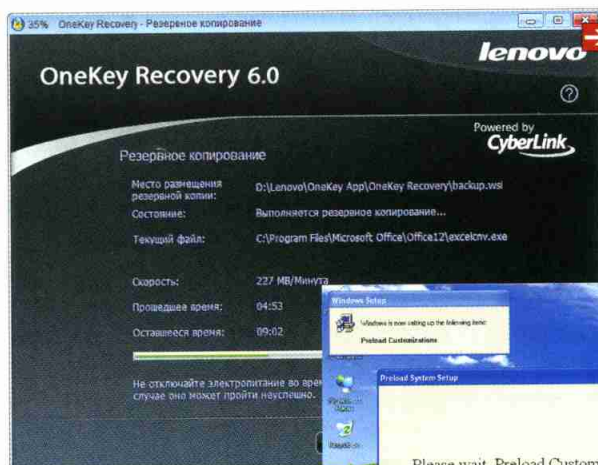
35% OneKey Recovery - Резервное копирование

lenovo

OneKey Recovery 6.0

?

Powered by CyberLink

Резервное копирование

Место размещения резервной копии: D:\Lenovo\OneKey App\OneKey Recovery\backup.wsi

Состояние: Выполняется резервное копирование...

Текущий файл: C:\Program Files\Microsoft Office\Office12\excelcnv.exe

Скорость: 227 MB/Минута

Прошедшее время: 04:53

Оставшееся время: 09:02

Не отключайте электропитание во врем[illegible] случае оно может пройти неуспешно.

Windows Setup

Windows is now setting up the following items:

Preload Customizations

Preload System Setup

Please wait. Preload Custom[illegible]